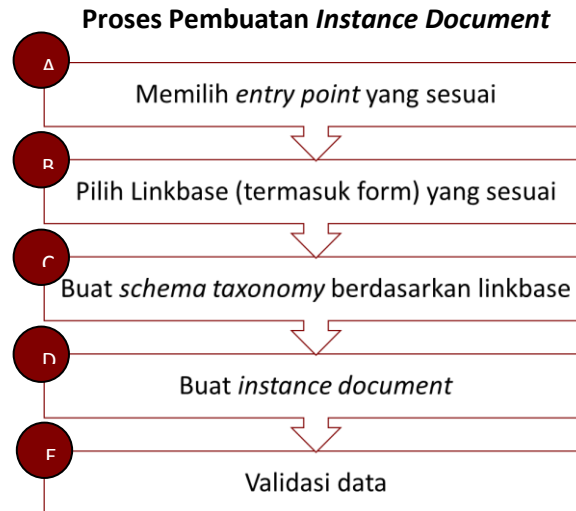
**Proses Pembuatan *Instance Document***

A

Memilih *entry point* yang sesuai

B

Pilih Linkbase (termasuk form) yang sesuai

C

Buat *schema taxonomy* berdasarkan linkbase

D

Buat *instance document*

E

Validasi data